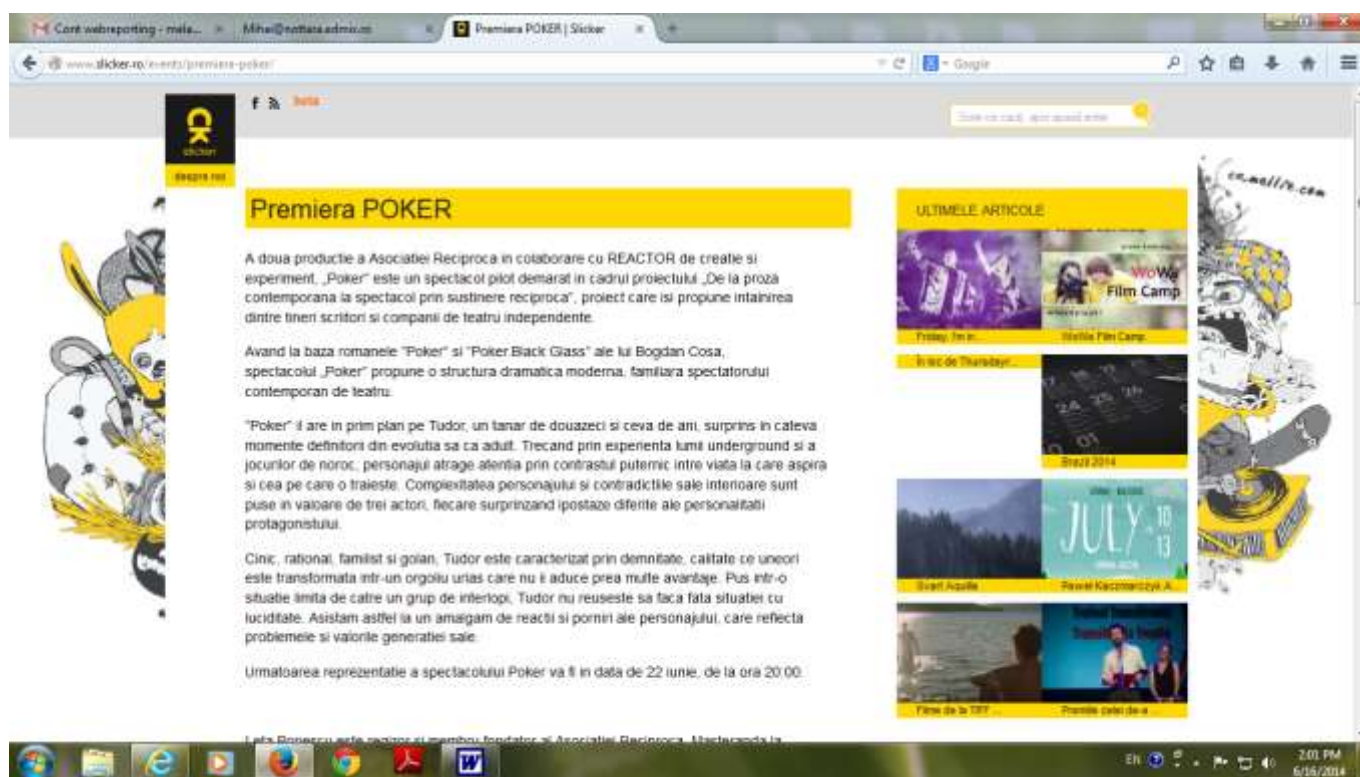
Cont webreporting - mala... Mihai@nottara.admin.ro Premiera POKER | Slicker

www.slicker.ro/events/premiera-poker/

Google

f beta

slicker

despre noi

Premiera POKER

A doua productie a Asociatiei Reciproca in colaborare cu REACTOR de creatie si experiment, „Poker" este un spectacol pilot demarat in cadrul proiectului „De la proza contemporana la spectacol prin sustinere reciproca", proiect care isi propune intalnirea dintre tineri scriitori si companii de teatru independente.

Avand la baza romanele "Poker" si "Poker Black Glass" ale lui Bogdan Cosa, spectacolul „Poker" propune o structura dramatica moderna, familiara spectatorului contemporan de teatru.

"Poker" il are in prim plan pe Tudor, un tanar de douazeci si ceva de ani, surprins in cateva momente definitorii din evolutia sa ca adult. Trecand prin experienta lumii underground si a jocurilor de noroc, personajul atrage atentia prin contrastul puternic intre viata la care aspira si cea pe care o traieste. Complexitatea personajului si contradictiile sale interioare sunt puse in valoare de trei actori, fiecare surprinzand ipostaze diferite ale personalitatii protagonistului.

Cinic, rational, familist si golan, Tudor este caracterizat prin demnitate, calitate ce uneori este transformata intr-un orgoliu urias care nu ii aduce prea multe avantaje. Pus intr-o situatie limita de catre un grup de interlopi, Tudor nu reuseste sa faca fata situatiei cu luciditate. Asistam astfel la un amalgam de reactii si porniri ale personajului, care reflecta problemele si valorile generatiei sale.

Urmatoarea reprezentatie a spectacolului Poker va fi in data de 22 iunie, de la ora 20:00.

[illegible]

ULTIMELE ARTICOLE

WoWa Film Camp

Friday, I'm in...

WoWa Film Camp

In loc de Thursday...

Brazil 2014

JULY 10 13

Sven Aquilla

Pawel Kaczmarczyk A...

Filme de la TIFF ...

Premiile celei de-a ...

EN 2:01 PM 6/16/2014